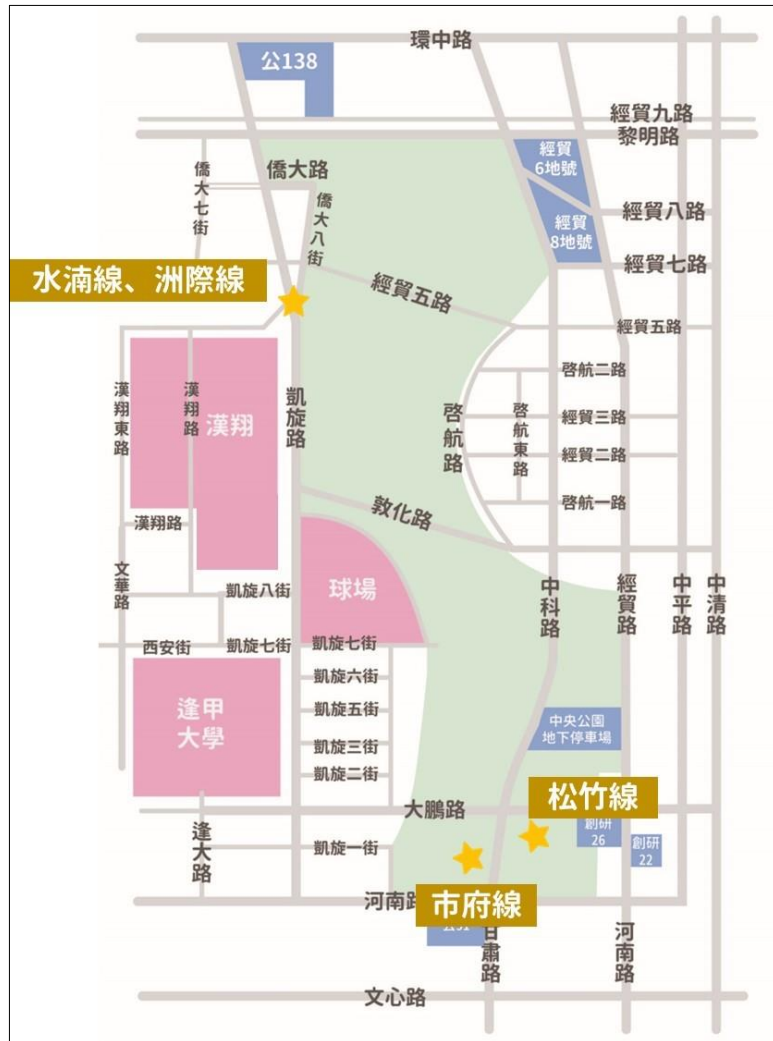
環中路
公138
經貿九路
黎明路
經貿6地號
經貿8地號
經貿八路
經貿七路
僑大路
僑大七街
僑大八街
水湳線、洲際線
經貿五路
經貿五路
啓航二路
經貿三路
經貿二路
啓航一路
啓航路
啓航東路
漢翔東路
漢翔路
漢翔
凱旋路
漢翔路
敦化路
文華路
凱旋八街
球場
中科路
經貿路
中平路
中清路
西安街
凱旋七街
凱旋七街
凱旋六街
凱旋五街
逢甲大學
凱旋三街
凱旋二街
中央公園地下停車場
松竹線
大鵬路
創研26
創研22
逢大路
凱旋一街
河南路
市府線
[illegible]
日肅路
河南路
文心路